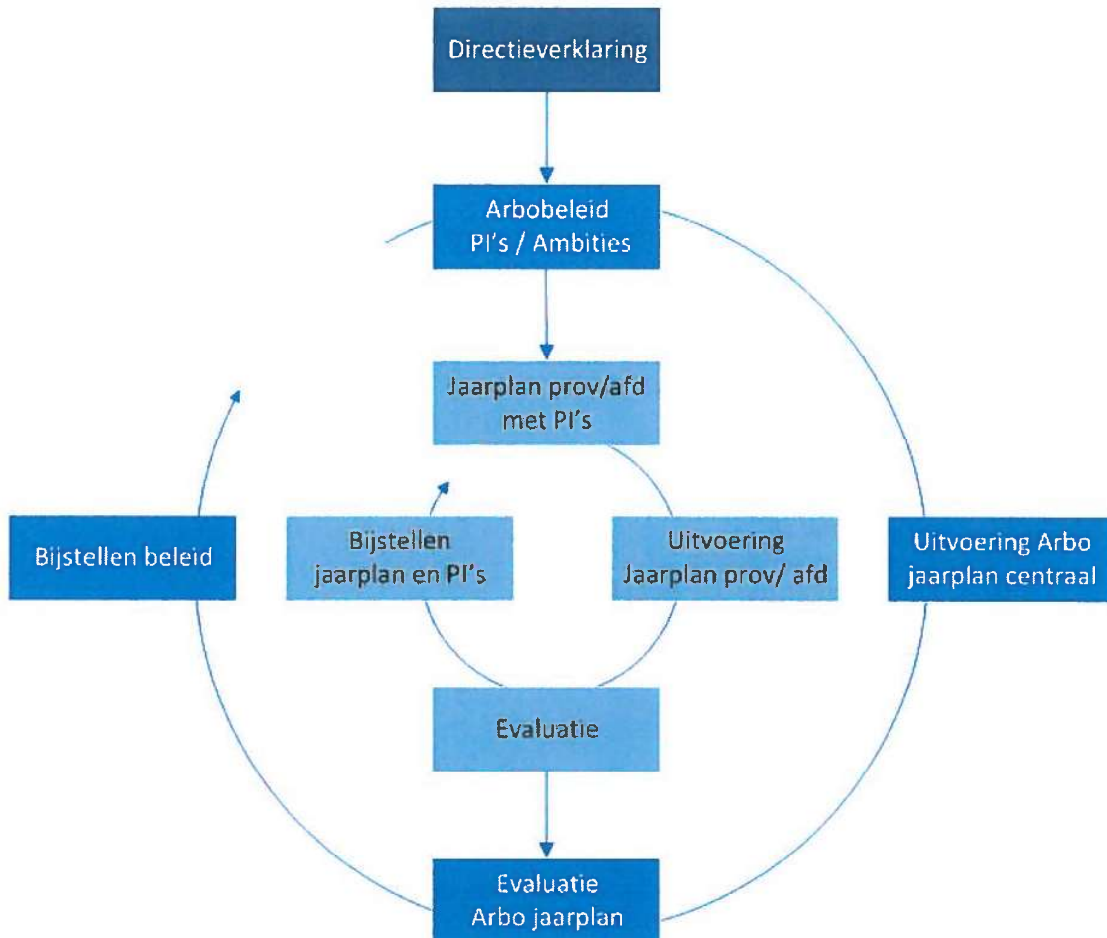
Directieverklaring

Arbobeleid
PI's / Ambities

Jaarplan prov/afd
met PI's

Bijstellen beleid

Bijstellen
jaarplan en PI's

Uitvoering
Jaarplan prov/ afd

Uitvoering Arbo
jaarplan centraal

Evaluatie

Evaluatie
Arbo jaarplan